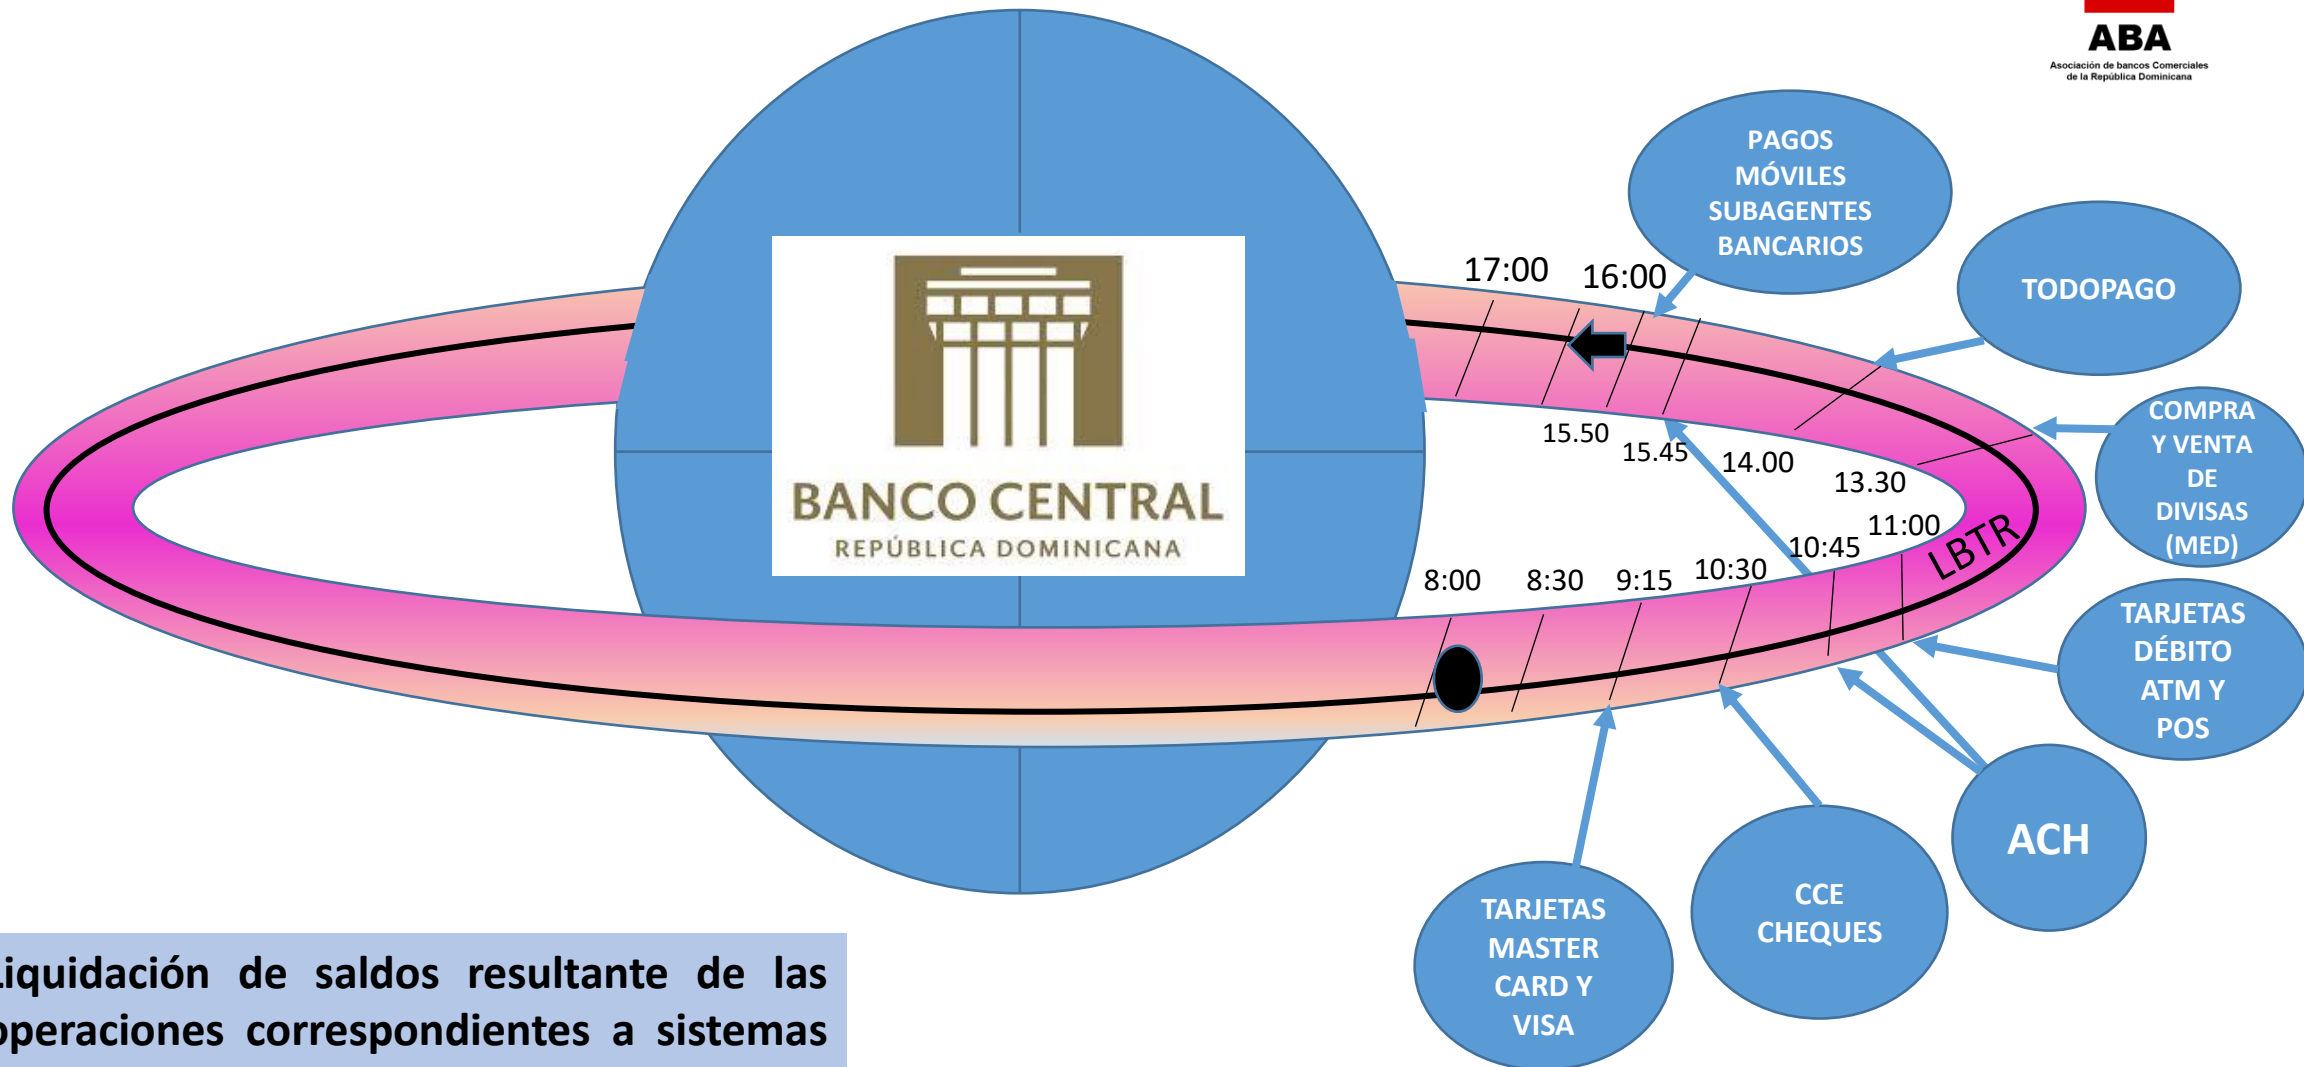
ABA
Asociación de bancos Comerciales de la República Dominicana

BANCO CENTRAL
REPÚBLICA DOMINICANA

PAGOS MÓVILES SUBAGENTES BANCARIOS

TODOPAGO

COMPRA Y VENTA DE DIVISAS (MED)

TARJETAS DÉBITO ATM Y POS

ACH

CCE CHEQUES

TARJETAS MASTER CARD Y VISA

17:00
16:00
15.50
15.45
14.00
13.30
11:00
10:45
10:30
9:15
8:30
8:00
LBTR

Liquidación de saldos resultante de las operaciones correspondientes a sistemas